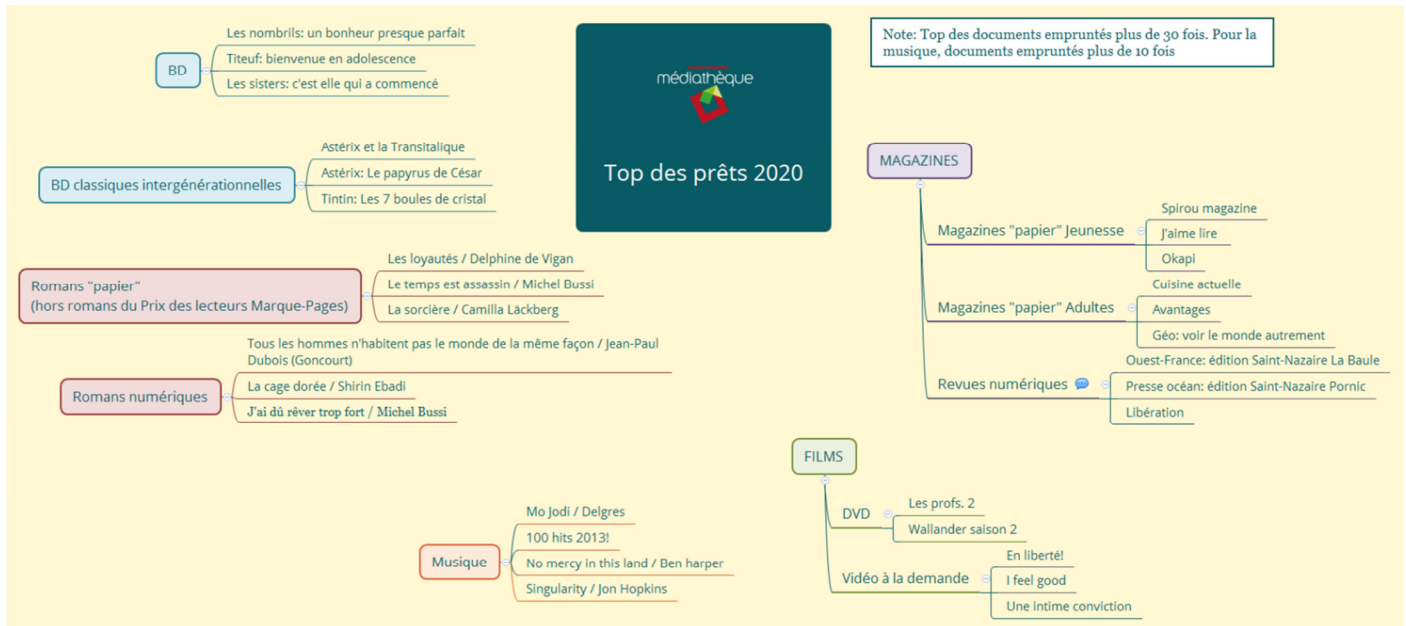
médiathèque

Top des prêts 2020

Note: Top des documents empruntés plus de 30 fois. Pour la musique, documents empruntés plus de 10 fois

BD
Les nombrils: un bonheur presque parfait
Titeuf: bienvenue en adolescence
Les sisters: c'est elle qui a commencé

BD classiques intergénérationnelles
Astérix et la Transitalique
Astérix: Le papyrus de César
Tintin: Les 7 boules de cristal

Romans "papier" (hors romans du Prix des lecteurs Marque-Pages)
Les loyautés / Delphine de Vigan
Le temps est assassin / Michel Bussi
La sorcière / Camilla Läckberg

Romans numériques
Tous les hommes n'habitent pas le monde de la même façon / Jean-Paul Dubois (Goncourt)
La cage dorée / Shirin Ebadi
J'ai dû rêver trop fort / Michel Bussi

Musique
Mo Jodi / Delgres
100 hits 2013!
No mercy in this land / Ben harper
Singularity / Jon Hopkins

MAGAZINES
Magazines "papier" Jeunesse
Spirou magazine
J'aime lire
Okapi
Magazines "papier" Adultes
Cuisine actuelle
Avantages
Géo: voir le monde autrement
Revues numériques
Ouest-France: édition Saint-Nazaire La Baule
Presse océan: édition Saint-Nazaire Pornic
Libération

FILMS
DVD
Les profs. 2
Wallander saison 2
Vidéo à la demande
En liberté!
I feel good
Une intime conviction